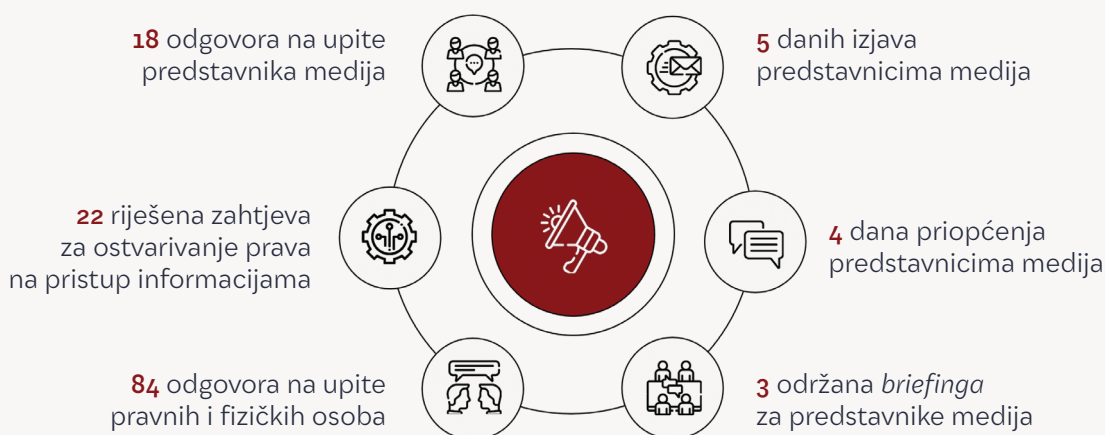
18 odgovora na upite predstavnika medija

5 danih izjava predstavnicima medija

22 riješena zahtjeva za ostvarivanje prava na pristup informacijama

4 dana priopćenja predstavnicima medija

84 odgovora na upite pravnih i fizičkih osoba

3 održana *briefinga* za predstavnike medija